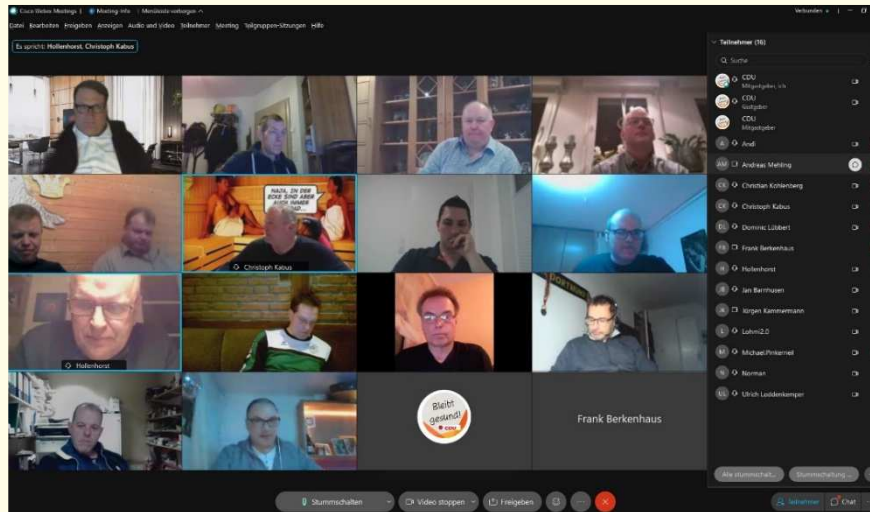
Cisco Webex Meetings | Meeting-Info | Menüleiste verbergen

Verbunden

Datei Bearbeiten Freigeben Anzeigen Audio und Video Teilnehmer Meeting Teilgruppen-Sitzungen Hilfe

Es spricht: Hollenhorst, Christoph Kabus

NAJA, IN DER ECKE SIND ABER AUCH IMMER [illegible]

Christoph Kabus

Hollenhorst

Bleibt gesund! CDU

Frank Berkenhaus

Teilnehmer (16)

Suche

CDU Mitgastgeber, ich

CDU Gastgeber

CDU Mitgastgeber

Andi

AM Andreas Mehling

CK Christian Kohlenberg

CK Christoph Kabus

DL Dominic Lübbert

FB Frank Berkenhaus

H Hollenhorst

JB Jan Barnhusen

JK Jürgen Kammermann

L Lohni2.0

MP Michael Pinkernell

N Norman

UL Ulrich Loddenkemper

Alle stummschalt...

Stummschaltung ...

Stummschalten

Video stoppen

Freigeben

Teilnehmer

Chat